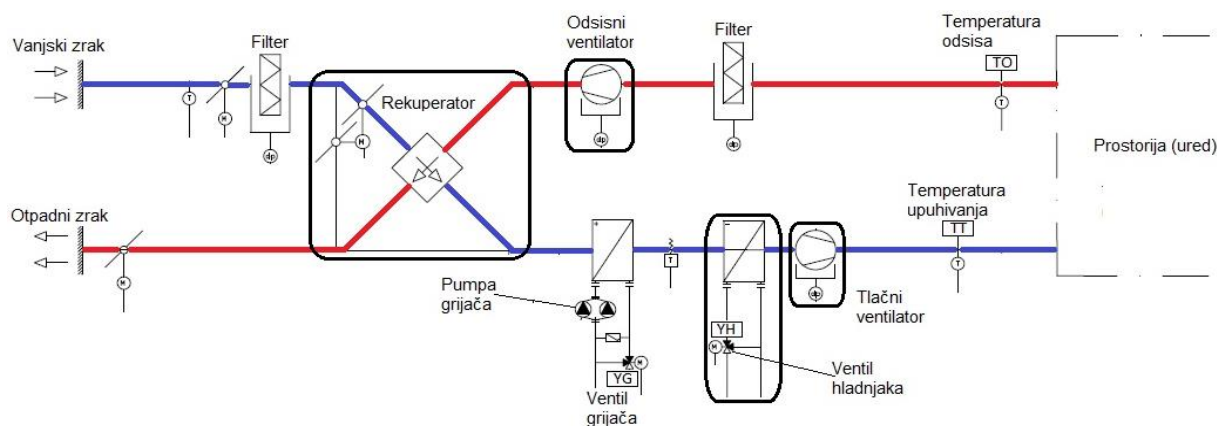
Vanjski zrak

Filter

Odsisni ventilator

Filter

Temperatura odsisa

TO

T

M

dp

Rekuperator

M

dp

dp

Prostorija (ured)

Otpadni zrak

M

T

Temperatura upuhivanja

TT

T

dp

Pumpa grijača

Tlačni ventilator

YH

M

M

YG

Ventil grijača

Ventil hladnjaka